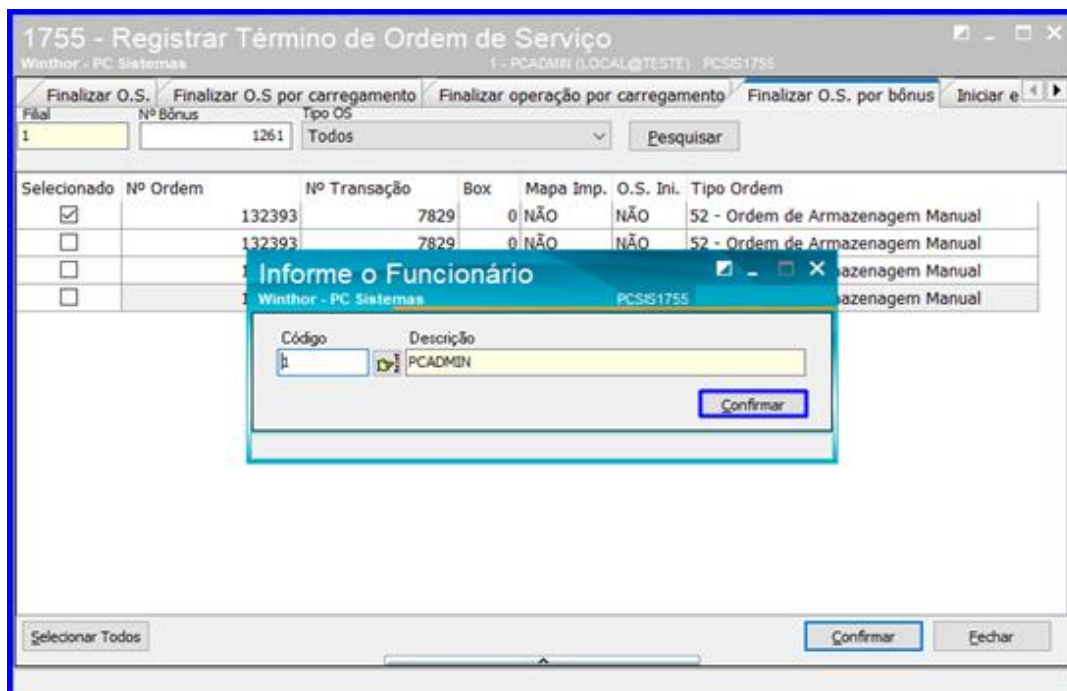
1755 - Registrar Término de Ordem de Serviço
Winthor - PC Sistemas
1 - PCADMIN (LOCAL@TESTE) PCSIS1755

Finalizar O.S. | Finalizar O.S por carregamento | Finalizar operação por carregamento | Finalizar O.S. por bônus | Iniciar e

Filial
1
Nº Bônus
1261
Tipo OS
Todos
Pesquisar

| Selecionado | Nº Ordem | Nº Transação | Box | Mapa Imp. | O.S. Ini. | Tipo Ordem |
|---|---|---|---|---|---|---|
| ☑ | 132393 | 7829 | 0 | NÃO | NÃO | 52 - Ordem de Armazenagem Manual |
| ☐ | 132393 | 7829 | 0 | NÃO | NÃO | 52 - Ordem de Armazenagem Manual |
| ☐ | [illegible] | | | | | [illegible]azenagem Manual |
| ☐ | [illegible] | | | | | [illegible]azenagem Manual |

Informe o Funcionário
Winthor - PC Sistemas
PCSIS1755

Código
1
Descrição
PCADMIN
Confirmar

Selecionar Todos
Confirmar
Fechar